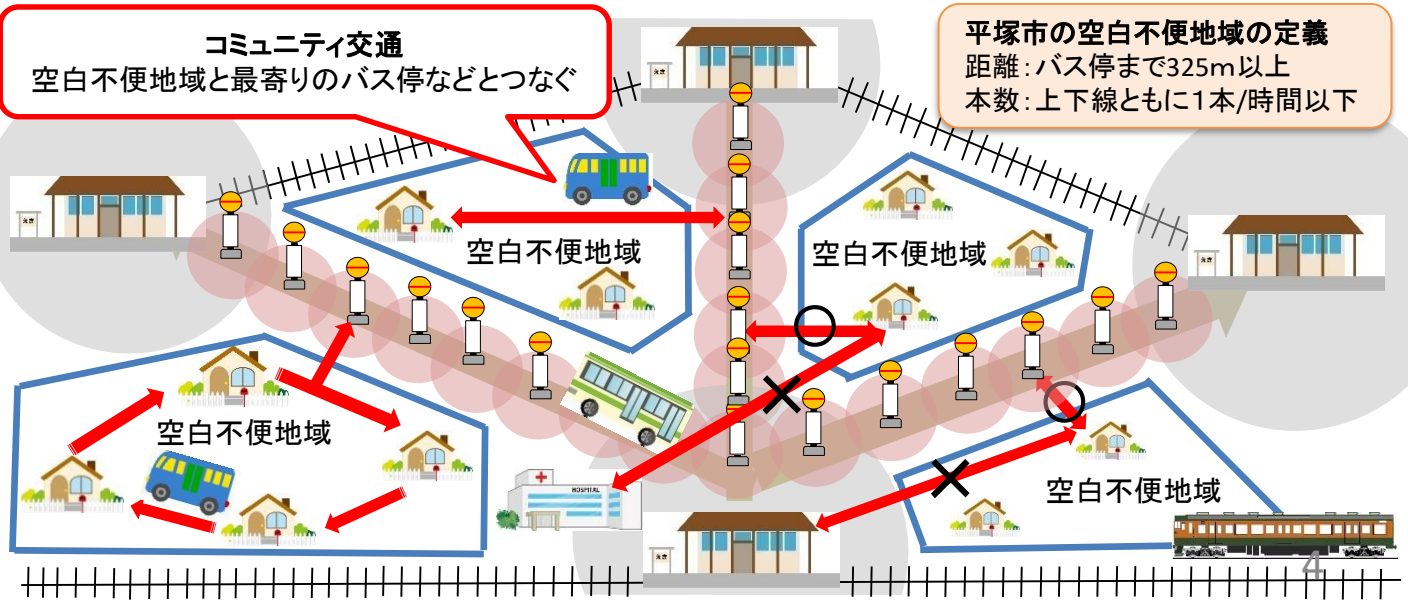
コミュニティ交通
空白不便地域と最寄りのバス停などとつなぐ

平塚市の空白不便地域の定義
距離：バス停まで325m以上
本数：上下線ともに1本/時間以下

空白不便地域

空白不便地域

空白不便地域

空白不便地域

HOSPITAL

4